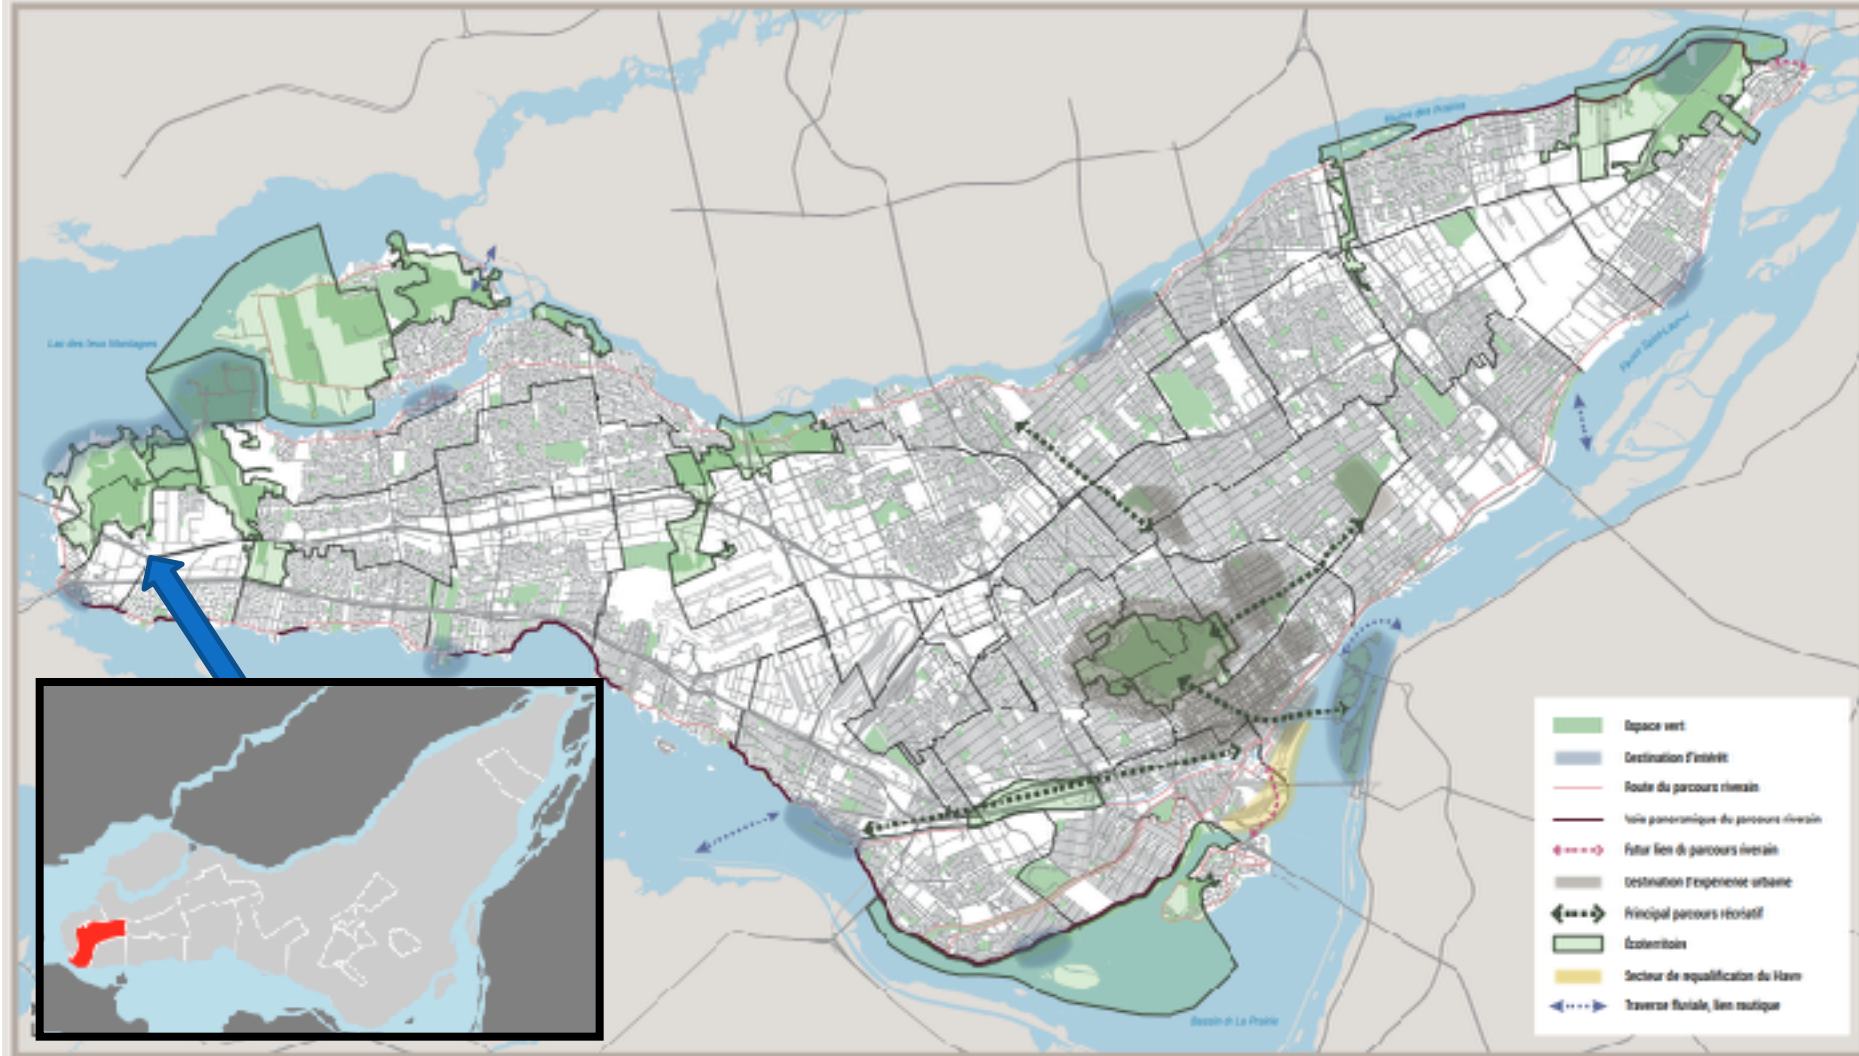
Lac des Deux Montagnes

Rivière des Prairies

Fleuve Saint-Laurent

Bassin de La Prairie

Espace vert
Destination d'intérêt
Route du parcours riverain
Voie panoramique du parcours riverain
Futur lien du parcours riverain
Destination d'expérience urbaine
Principal parcours récréatif
Écoterritoire
Secteur de requalification du Havre
Traverse fluviale, lien nautique